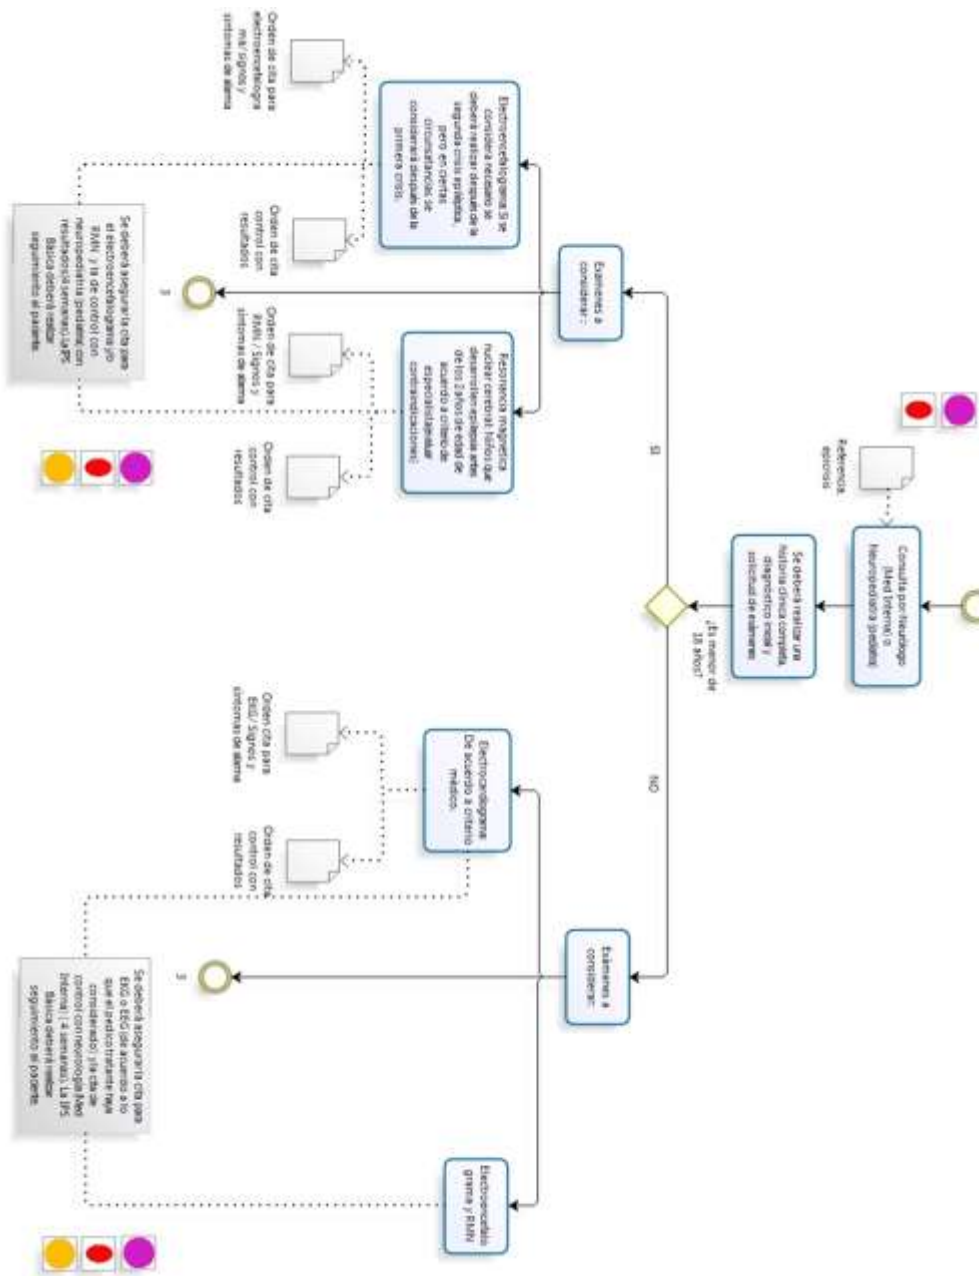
Referencia epicrisis

Consulta por Neurólogo (Med Interna) o Neuropediatra pediatra)

Se deberá realizar una historia clínica completa, diagnóstico inicial y solicitud de exámenes

¿Es menor de 18 años?

SI

Exámenes a considerar :

Electroencefalograma. Si se considera necesario se deberá realizar después de la segunda crisis epiléptica, pero en ciertas circunstancias se considerará después de la primera crisis.

Orden de cita para electroencefalograma/Signos y síntomas de alarma

Orden de cita control con resultados

Resonancia magnética nuclear cerebral. Niños que desarrollen epilepsia antes de los 2 años de edad de acuerdo a criterio de especialista(evaluar contraindicaciones)

Orden de cita para RMN / Signos y síntomas de alarma

Orden de cita control con resultados

Se deberá asegurar la cita para el electroencefalograma y/o RMN y la de control con neuropediatra pediatra( con resultados)(6 semanas). La IPS Básica deberá realizar seguimiento al paciente.

NO

Exámenes a considerar:

Electrocardiograma De acuerdo a criterio médico.

Orden cita para EKG / Signos y síntomas de alarma

Orden de cita control con resultados

Electroencefalograma y RMN

Se deberá asegurar la cita para EKG o EEG (de acuerdo a lo que el médico tratante haya considerado) y la cita de control con neurólogo(Med Interna) ( 4 semanas). La IPS Básica deberá realizar seguimiento al paciente.